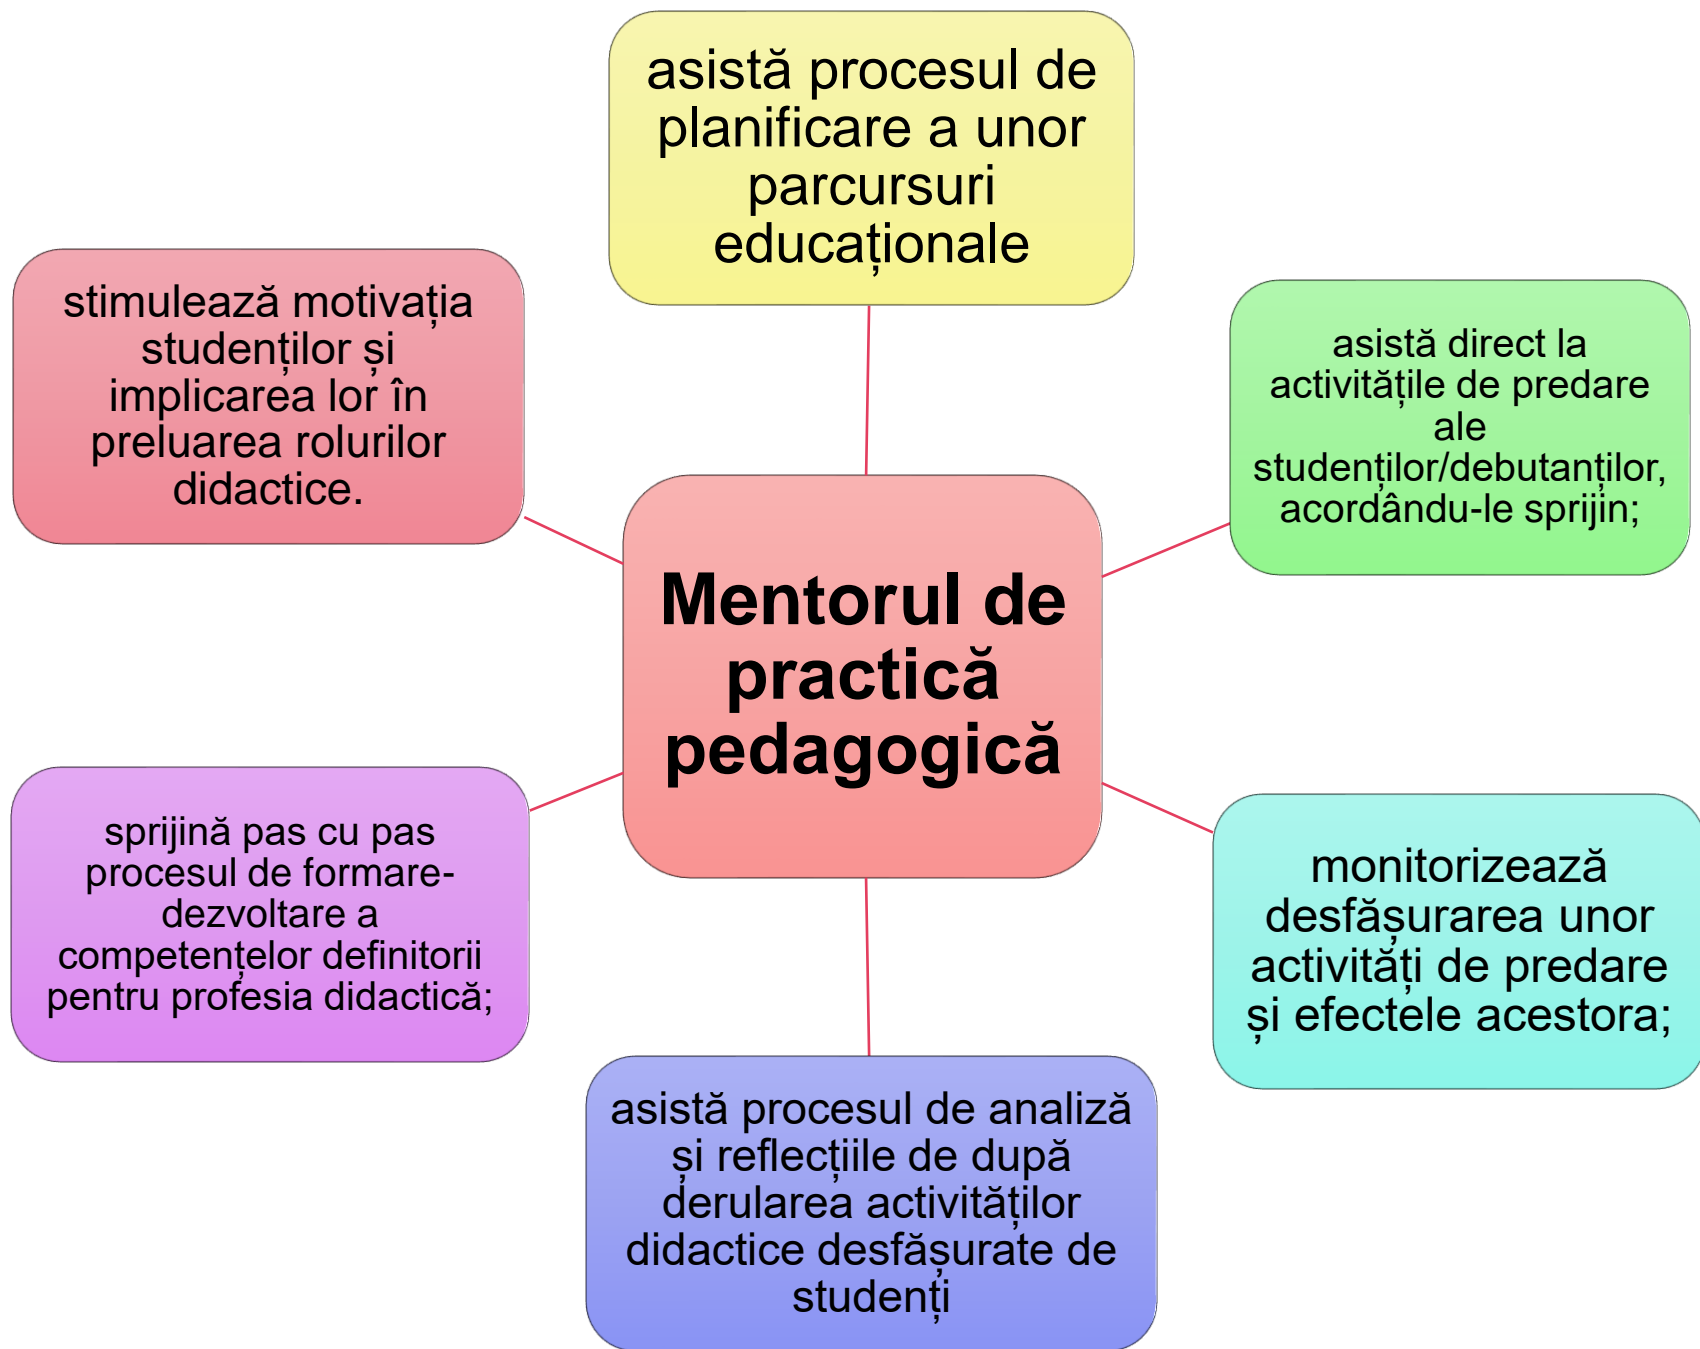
asistă procesul de planificare a unor parcursuri educaționale

stimulează motivația studenților și implicarea lor în preluarea rolurilor didactice.

asistă direct la activitățile de predare ale studenților/debutanților, acordându-le sprijin;

Mentorul de practică pedagogică

sprijină pas cu pas procesul de formare-dezvoltare a competențelor definitorii pentru profesia didactică;

monitorizează desfășurarea unor activități de predare și efectele acestora;

asistă procesul de analiză și reflecțiile de după derularea activităților didactice desfășurate de studenți